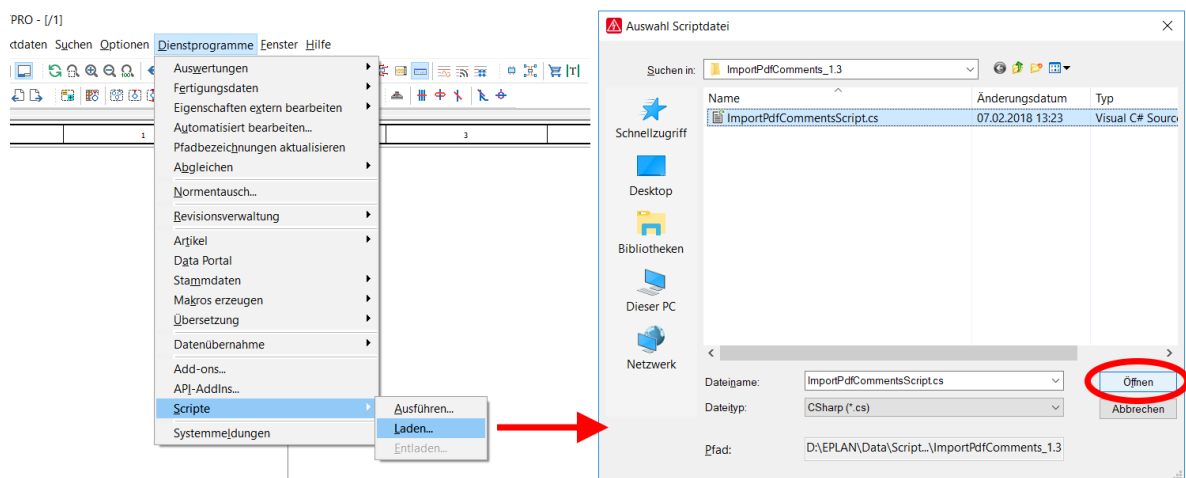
PRO - [/1]

tdaten Suchen Optionen Dienstprogramme Fenster Hilfe

1 3

Auswertungen
Fertigungsdaten
Eigenschaften extern bearbeiten
Automatisiert bearbeiten...
Pfadbezeichnungen aktualisieren
Abgleichen
Normentausch...
Revisionsverwaltung
Artikel
Data Portal
Stammdaten
Makros erzeugen
Übersetzung
Datenübernahme
Add-ons...
API-AddIns...
Scripte
Systemmeldungen

Ausführen...
Laden...
Entladen...

Auswahl Scriptdatei

Suchen in: ImportPdfComments_1.3

Schnellzugriff
Desktop
Bibliotheken
Dieser PC
Netzwerk

| Name | Änderungsdatum | Typ |
|---|---|---|
| ImportPdfCommentsScript.cs | 07.02.2018 13:23 | Visual C# Sourc |

Dateiname: ImportPdfCommentsScript.cs
Dateityp: CSharp (*.cs)
Öffnen
Abbrechen

Pfad: D:\EPLAN\Data\Script...\ImportPdfComments_1.3